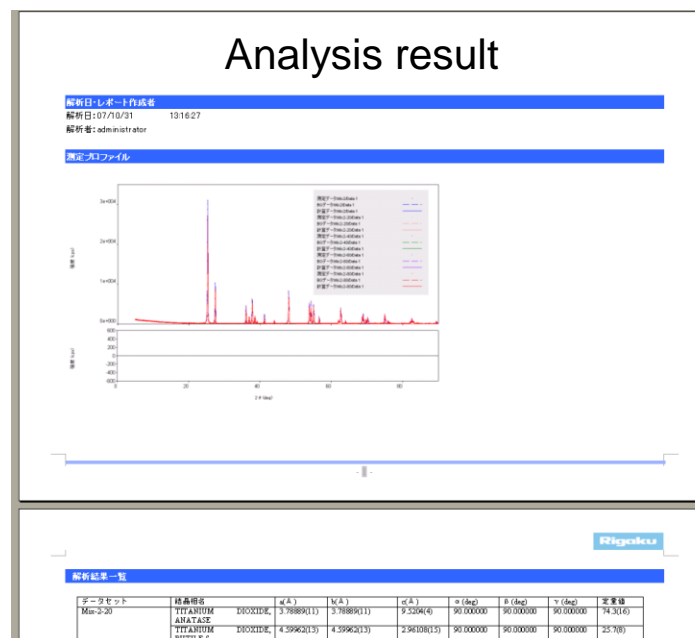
Analysis result

解析日・レポート作成者
解析日:07/10/31 13:16:27
解析者:administrator

測定プロファイル

3e+004
2e+004
1e+004
0e+000
600
400
200
0
-200
-400
-600

20
40
60
80

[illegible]

- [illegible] -

Rigaku

解析結果一覧

| データセット | 結晶相名 | a(Å) | b(Å) | c(Å) | α (deg) | β (deg) | γ (deg) | 定量値 |
|---|---|---|---|---|---|---|---|---|
| Mix-2-20 | TITANIUM DIOXIDE, ANATASE | 3.78889(11) | 3.78889(11) | 9.5204(4) | 90.000000 | 90.000000 | 90.000000 | 74.3(16) |
| | TITANIUM DIOXIDE, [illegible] | 4.59962(13) | 4.59962(13) | 2.96108(15) | 90.000000 | 90.000000 | 90.000000 | 25.7(8) |